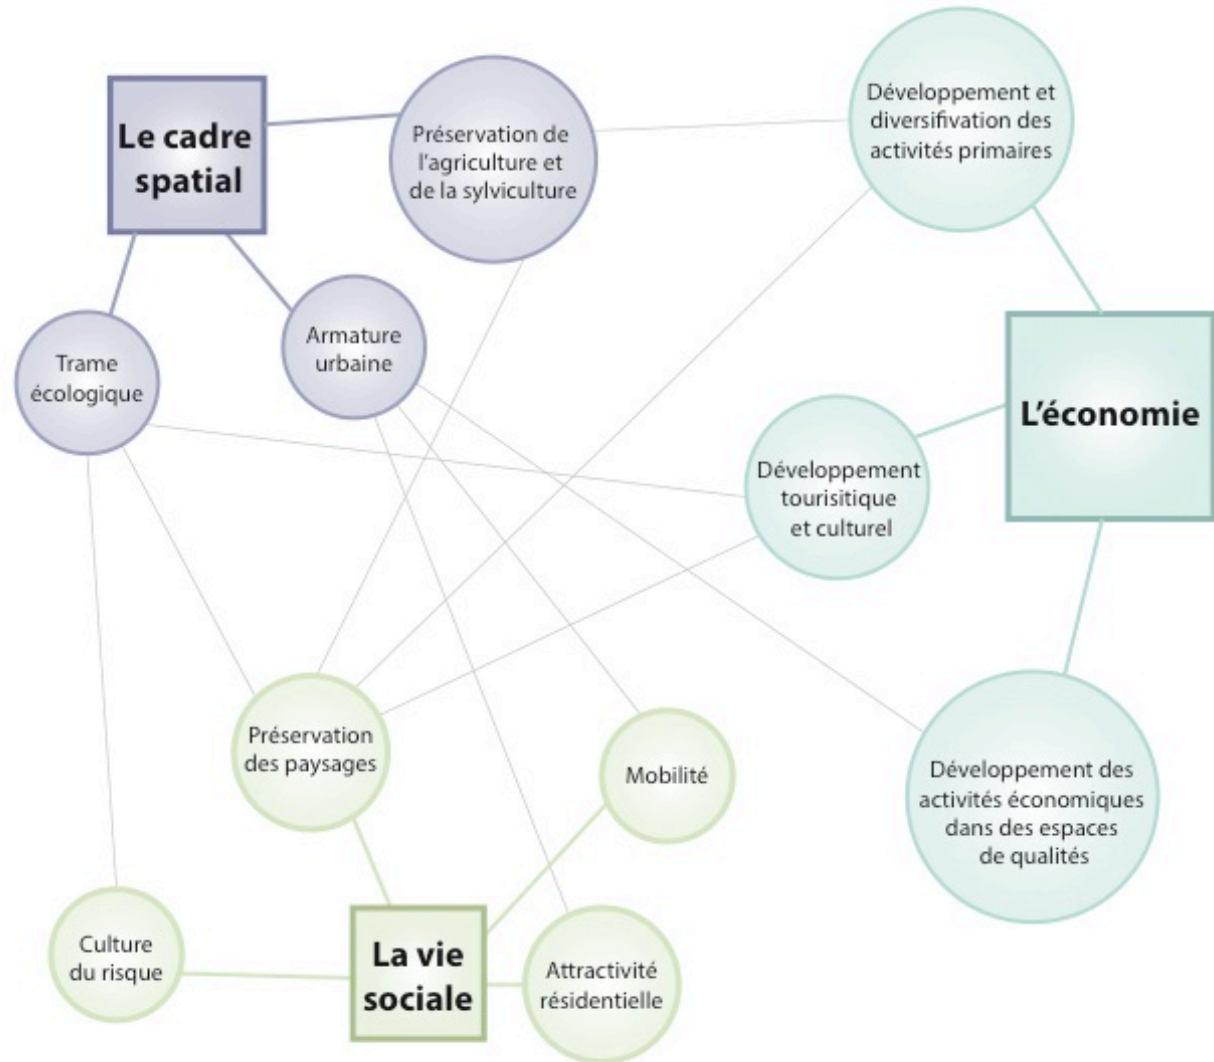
Le cadre spatial

Préservation de l'agriculture et de la sylviculture

Développement et diversifivation des activités primaires

Trame écologique

Armature urbaine

L'économie

Développement tourisitique et culturel

Préservation des paysages

Mobilité

Développement des activités économiques dans des espaces de qualités

Culture du risque

La vie sociale

Attractivité résidentielle